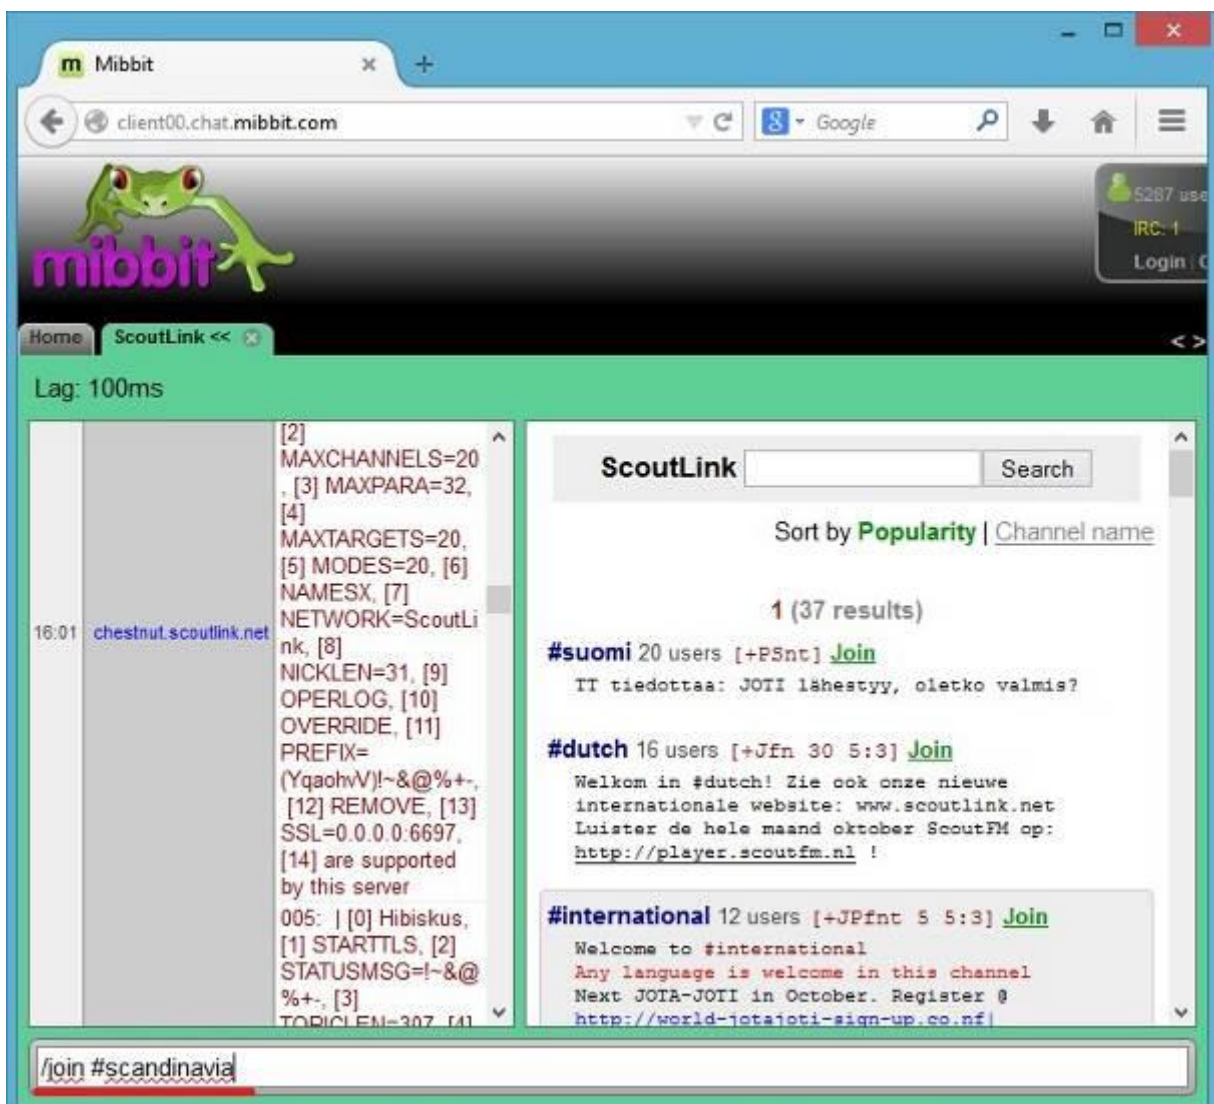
m Mibbit

client00.chat.mibbit.com

Google

mibbit

5287 use
IRC: 1
Login | C

Home ScoutLink <<

< >

Lag: 100ms

16:01 chestnut.scoutlink.net [2] MAXCHANNELS=20, [3] MAXPARA=32, [4] MAXTARGETS=20, [5] MODES=20, [6] NAMESX, [7] NETWORK=ScoutLink, [8] NICKLEN=31, [9] OPERLOG, [10] OVERRIDE, [11] PREFIX=(YqaohvV)!~&@%+-, [12] REMOVE, [13] SSL=0.0.0.0:6697, [14] are supported by this server

005: | [0] Hibiskus, [1] STARTTLS, [2] STATUSMSG=!~&@%+-, [3] TOPICLEN=307, [4]

ScoutLink Search

Sort by Popularity | Channel name

1 (37 results)

#suomi 20 users [+PSnt] Join
TT tiedottaa: JOTI lähestyy, oletko valmis?

#dutch 16 users [+Jfn 30 5:3] Join
Welkom in #dutch! Zie ook onze nieuwe internationale website: www.scoutlink.net Luister de hele maand oktober ScoutFM op: http://player.scoutfm.nl !

#international 12 users [+JPfnt 5 5:3] Join
Welcome to #international
Any language is welcome in this channel
Next JOTA-JOTI in October. Register @ http://world-jotajoti-sign-up.co.nf|

/join #scandinavia